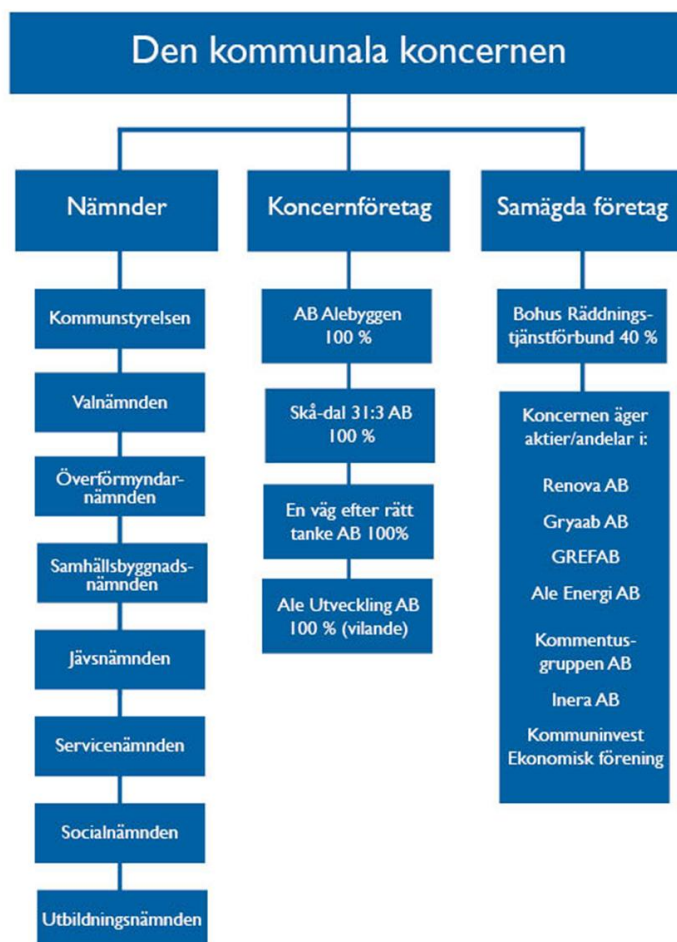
Den kommunala koncernen

Nämnder

Kommunstyrelsen

Valnämnden

Överförmyndarnämnden

Samhällsbyggnadsnämnden

Jävsnämnden

Servicenämnden

Socialnämnden

Utbildningsnämnden

Koncernföretag

AB Alebyggen 100 %

Skå-dal 31:3 AB 100 %

En väg efter rätt tanke AB 100%

Ale Utveckling AB 100 % (vilande)

Samägda företag

Bohus Räddningstjänstförbund 40 %

Koncernen äger aktier/andelar i:

Renova AB

Gryaab AB

GREFAB

Ale Energi AB

Kommentusgruppen AB

Inera AB

Kommuninvest Ekonomisk förening